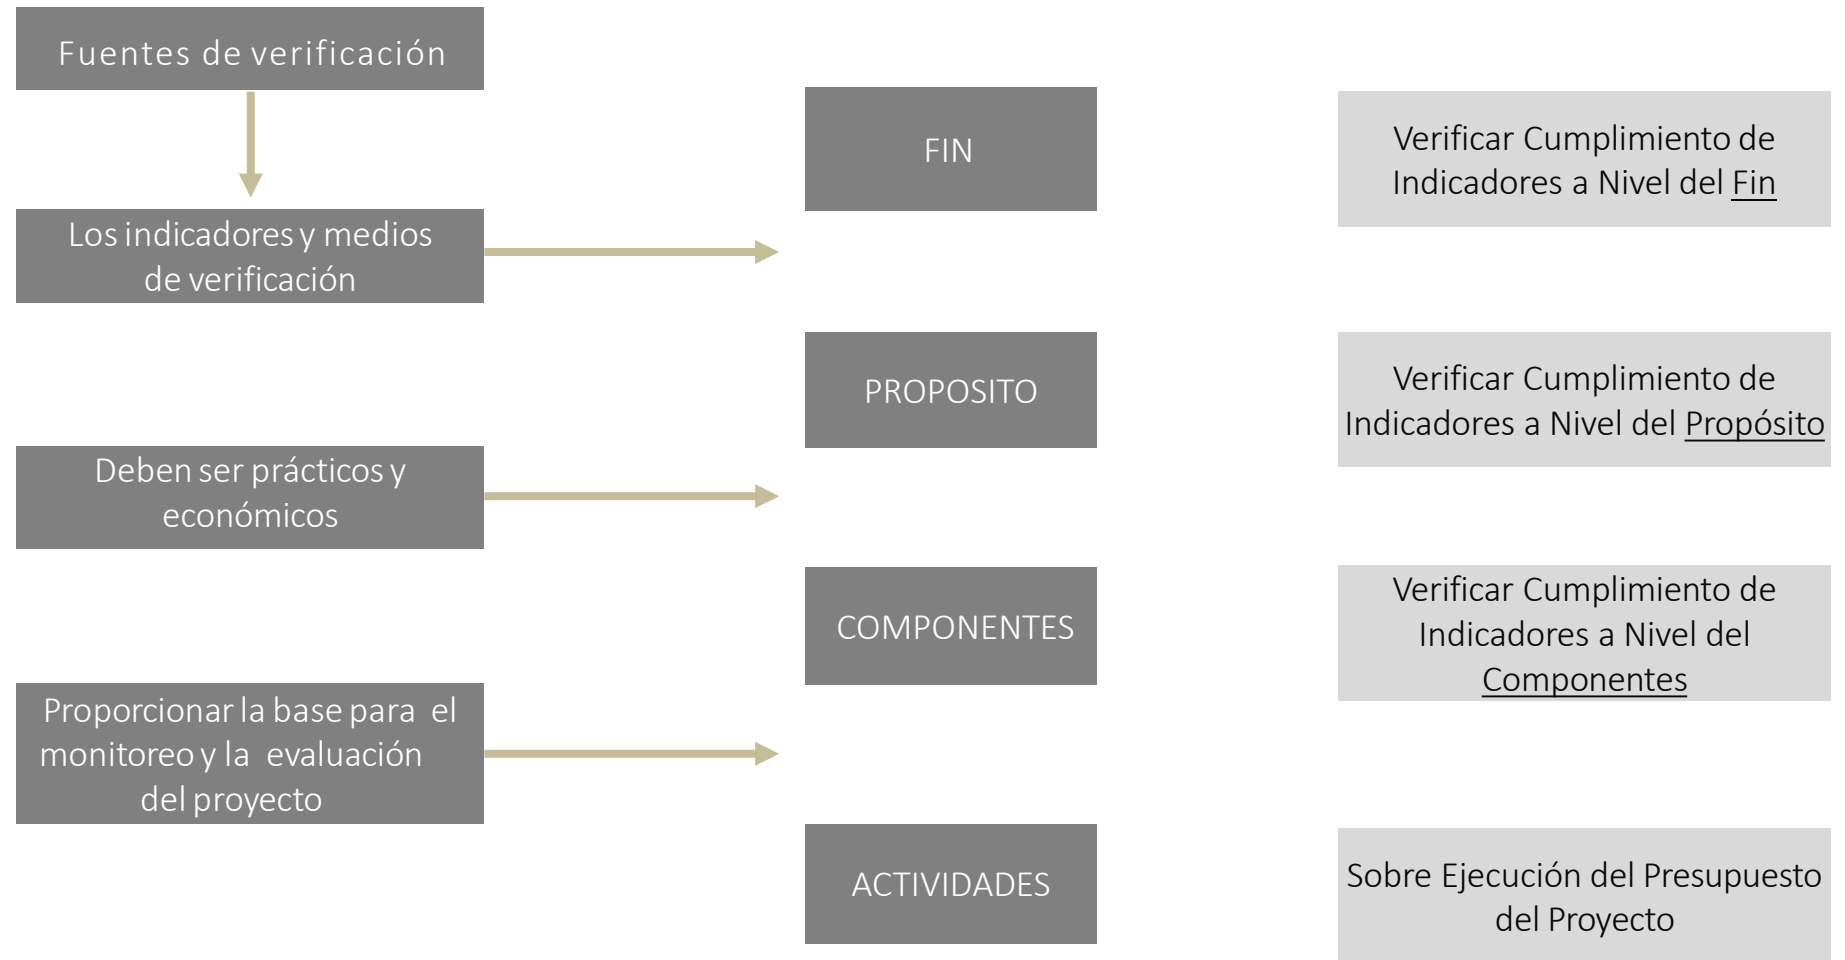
Fuentes de verificación

Los indicadores y medios de verificación

Deben ser prácticos y económicos

Proporcionar la base para el monitoreo y la evaluación del proyecto

FIN

PROPOSITO

COMPONENTES

ACTIVIDADES

Verificar Cumplimiento de Indicadores a Nivel del Fin

Verificar Cumplimiento de Indicadores a Nivel del Propósito

Verificar Cumplimiento de Indicadores a Nivel del Componentes

Sobre Ejecución del Presupuesto del Proyecto